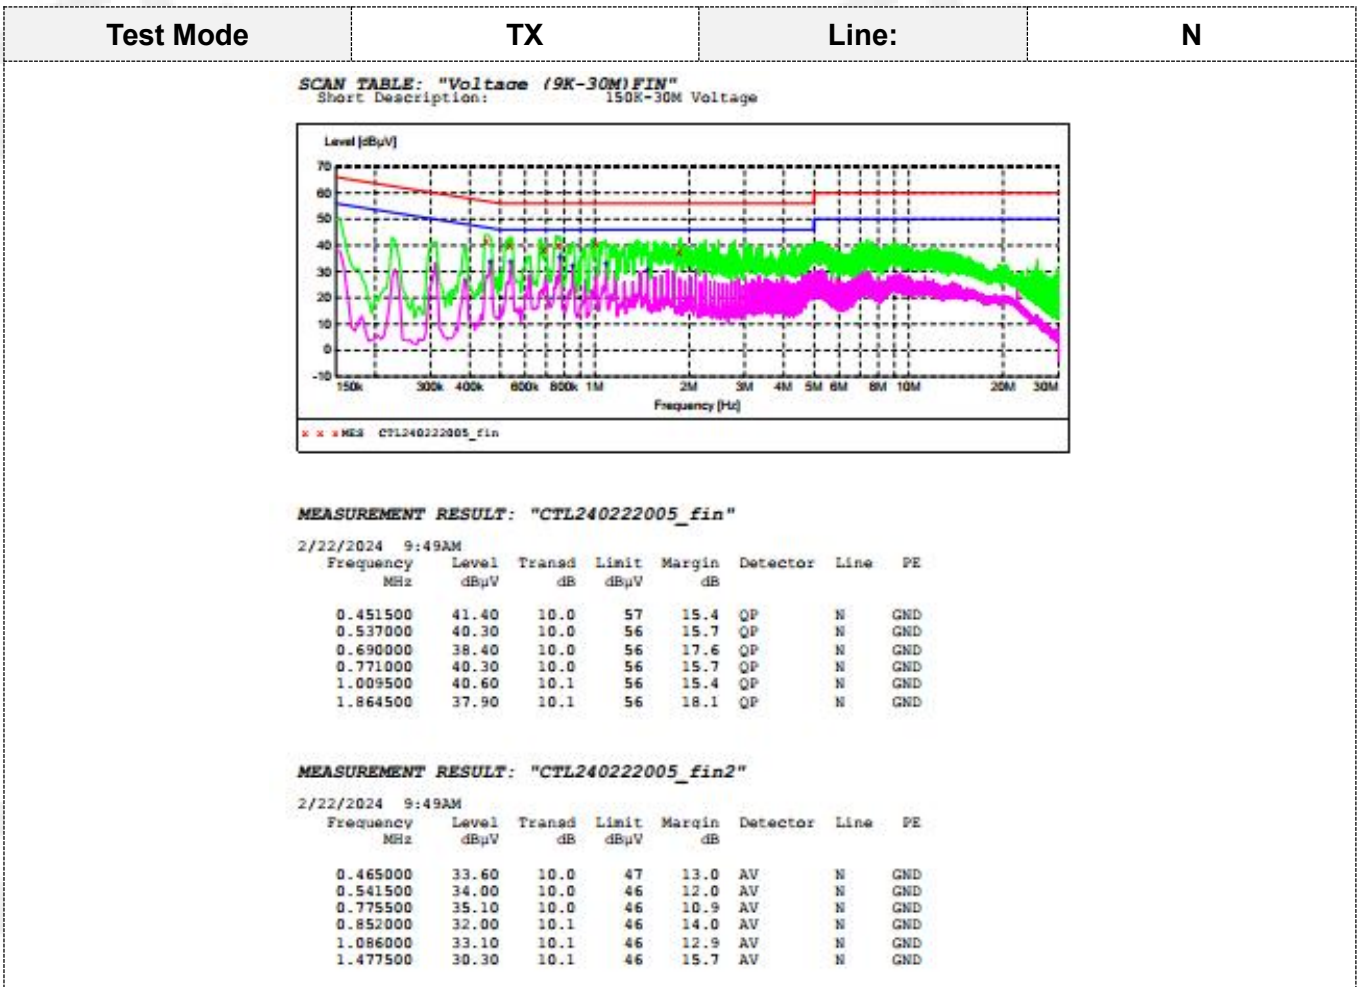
| Test Mode | TX | Line: | N |
|---|---|---|---|

SCAN TABLE: "Voltage (9K-30M)FIN"
Short Description: 150K-30M Voltage

Level [dBµV]
70
60
50
40
30
20
10
0
-10
150k 300k 400k 600k 800k 1M 2M 3M 4M 5M 6M 8M 10M 20M 30M
Frequency [Hz]

x x x MES CTL240222005_fin

MEASUREMENT RESULT: "CTL240222005_fin"

2/22/2024 9:49AM

| Frequency MHz | Level dBµV | Transd dB | Limit dBµV | Margin dB | Detector | Line | PE |
|---|---|---|---|---|---|---|---|
| 0.451500 | 41.40 | 10.0 | 57 | 15.4 | QP | N | GND |
| 0.537000 | 40.30 | 10.0 | 56 | 15.7 | QP | N | GND |
| 0.690000 | 38.40 | 10.0 | 56 | 17.6 | QP | N | GND |
| 0.771000 | 40.30 | 10.0 | 56 | 15.7 | QP | N | GND |
| 1.009500 | 40.60 | 10.1 | 56 | 15.4 | QP | N | GND |
| 1.864500 | 37.90 | 10.1 | 56 | 18.1 | QP | N | GND |

MEASUREMENT RESULT: "CTL240222005_fin2"

2/22/2024 9:49AM

| Frequency MHz | Level dBµV | Transd dB | Limit dBµV | Margin dB | Detector | Line | PE |
|---|---|---|---|---|---|---|---|
| 0.465000 | 33.60 | 10.0 | 47 | 13.0 | AV | N | GND |
| 0.541500 | 34.00 | 10.0 | 46 | 12.0 | AV | N | GND |
| 0.775500 | 35.10 | 10.0 | 46 | 10.9 | AV | N | GND |
| 0.852000 | 32.00 | 10.1 | 46 | 14.0 | AV | N | GND |
| 1.086000 | 33.10 | 10.1 | 46 | 12.9 | AV | N | GND |
| 1.477500 | 30.30 | 10.1 | 46 | 15.7 | AV | N | GND |